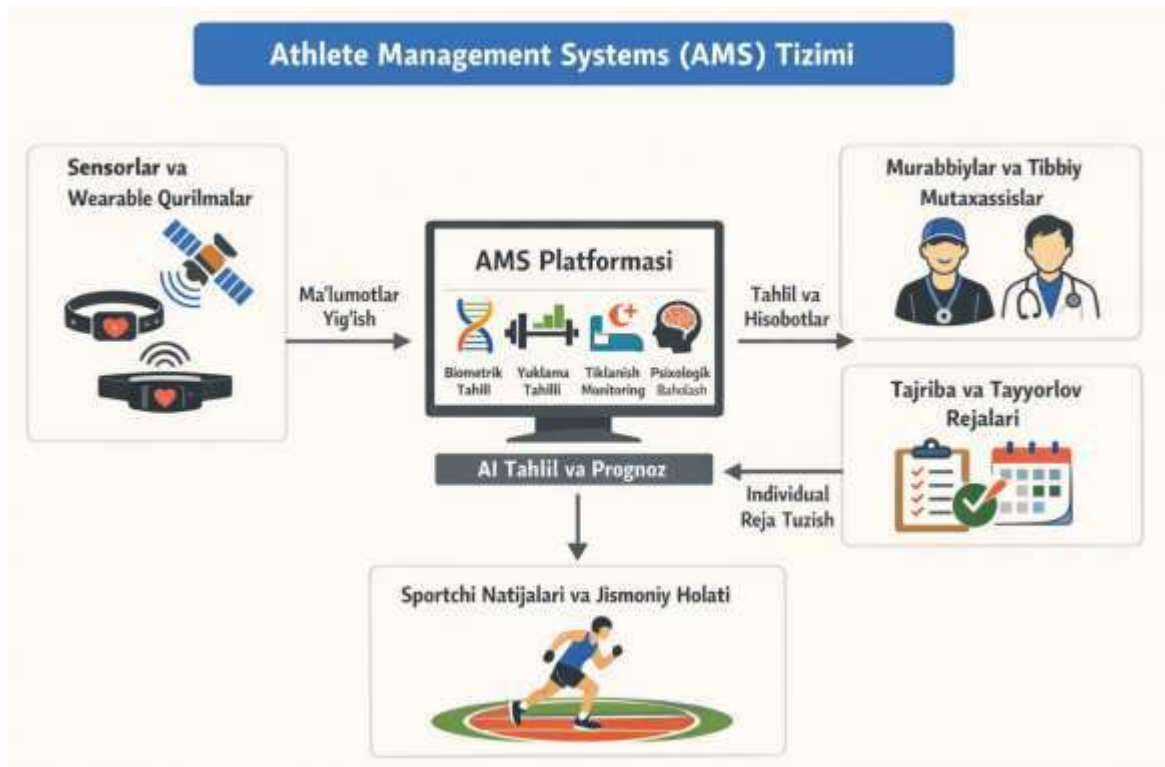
Athlete Management Systems (AMS) Tizimi

Sensorlar va Wearable Qurilmalar

Ma'lumotlar Yig'ish

AMS Platformasi

Biometrik Tahlil

Yuklama Tahlili

Tiklanish Monitoring

Psixologik Baholash

AI Tahlil va Prognoz

Tahlil va Hisobotlar

Murabbiylar va Tibbiy Mutaxassislar

Tajriba va Tayyorlov Rejalari

Individual Reja Tuzish

Sportchi Natijalari va Jismoniy Holati